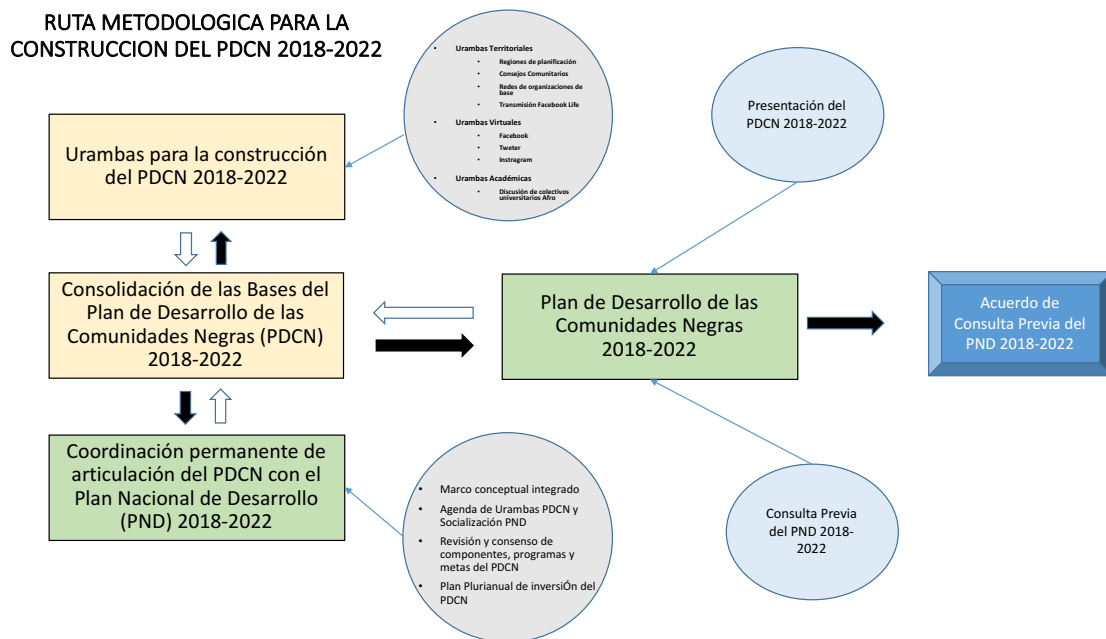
RUTA METODOLOGICA PARA LA CONSTRUCCION DEL PDCN 2018-2022

- Urambas Territoriales
  - Regiones de planificación
  - Consejos Comunitarios
  - Redes de organizaciones de base
  - Transmisión Facebook Life
- Urambas Virtuales
  - Facebook
  - Tweter
  - Instragram
- Urambas Académicas
  - Discusión de colectivos universitarios Afro

Urambas para la construcción del PDCN 2018-2022

Presentación del PDCN 2018-2022

Consolidación de las Bases del Plan de Desarrollo de las Comunidades Negras (PDCN) 2018-2022

Plan de Desarrollo de las Comunidades Negras 2018-2022

Acuerdo de Consulta Previa del PND 2018-2022

Coordinación permanente de articulación del PDCN con el Plan Nacional de Desarrollo (PND) 2018-2022

- Marco conceptual integrado
- Agenda de Urambas PDCN y Socialización PND
- Revisión y consenso de componentes, programas y metas del PDCN
- Plan Plurianual de inversiÓn del PDCN

Consulta Previa del PND 2018-2022